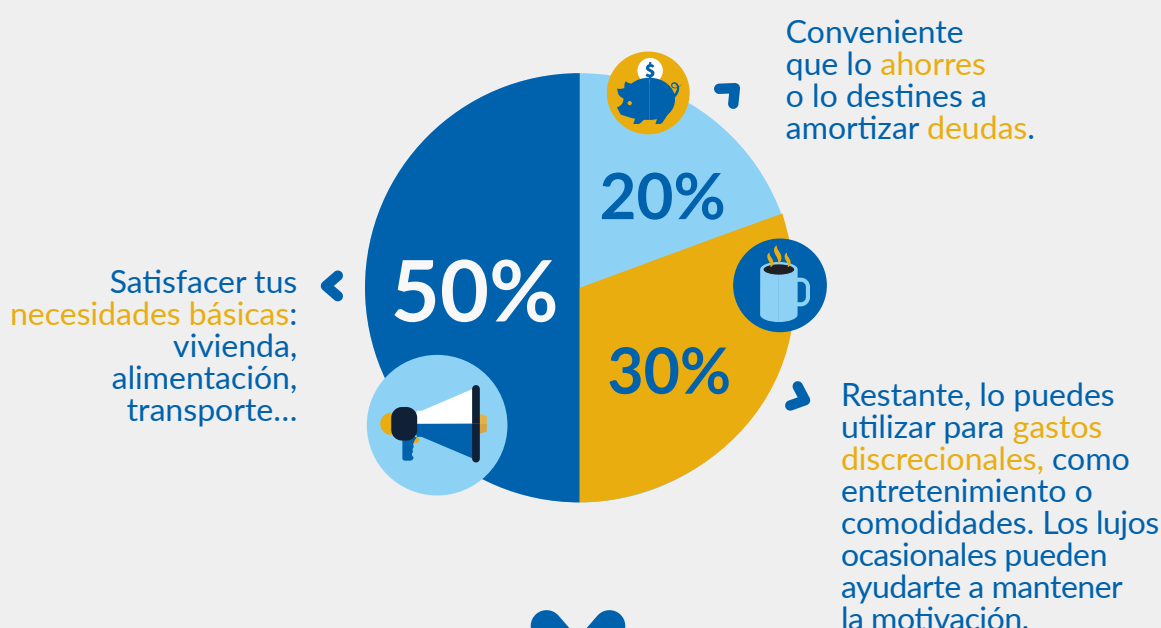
Conveniente que lo ahorres o lo destines a amortizar deudas.

$

20%

Satisfacer tus necesidades básicas: vivienda, alimentación, transporte…

50%

30%

Restante, lo puedes utilizar para gastos discrecionales, como entretenimiento o comodidades. Los lujos ocasionales pueden ayudarte a mantener la motivación.